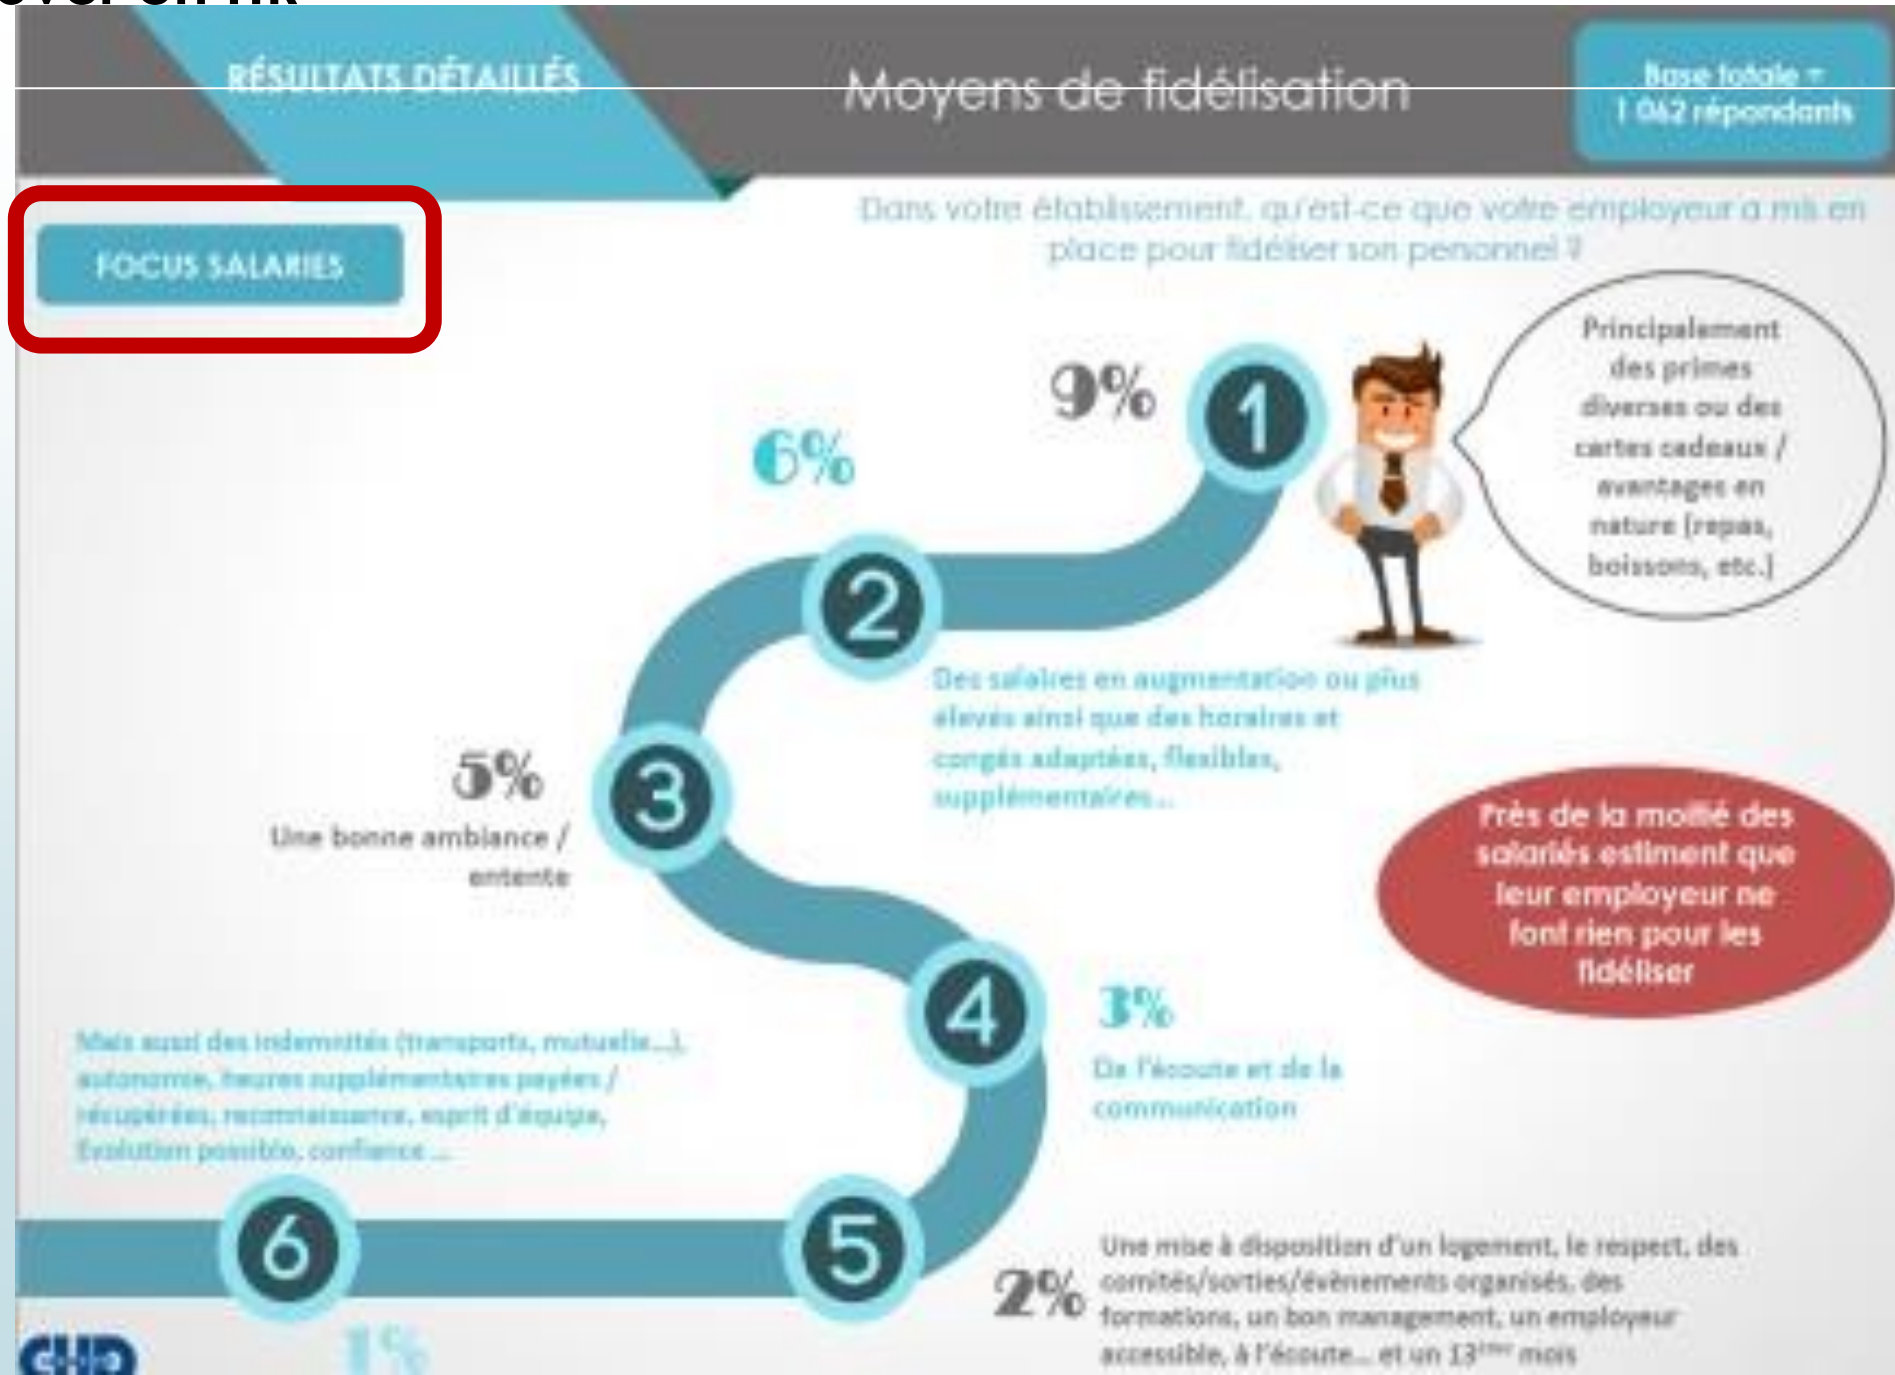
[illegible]

RÉSULTATS DÉTAILLÉS

Moyens de fidélisation

Base totale = 1 062 répondants

FOCUS SALARIES

Dans votre établissement, qu'est-ce que votre employeur a mis en place pour fidéliser son personnel ?

9%

1

Principalement des primes diverses ou des cartes cadeaux / avantages en nature (repas, boissons, etc.)

6%

2

Des salaires en augmentation ou plus élevés ainsi que des horaires et congés adaptées, flexibles, supplémentaires…

5%

3

Une bonne ambiance / entente

Près de la moitié des salariés estiment que leur employeur ne font rien pour les fidéliser

4

3%

De l'écoute et de la communication

Mais aussi des indemnités (transports, mutuelle…), autonomie, heures supplémentaires payées / récupérées, reconnaissance, esprit d'équipe, Evolution possible, confiance …

6

5

2%

Une mise à disposition d'un logement, le respect, des comités/sorties/évènements organisés, des formations, un bon management, un employeur accessible, à l'écoute… et un $13^{ème}$ mois

1%

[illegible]